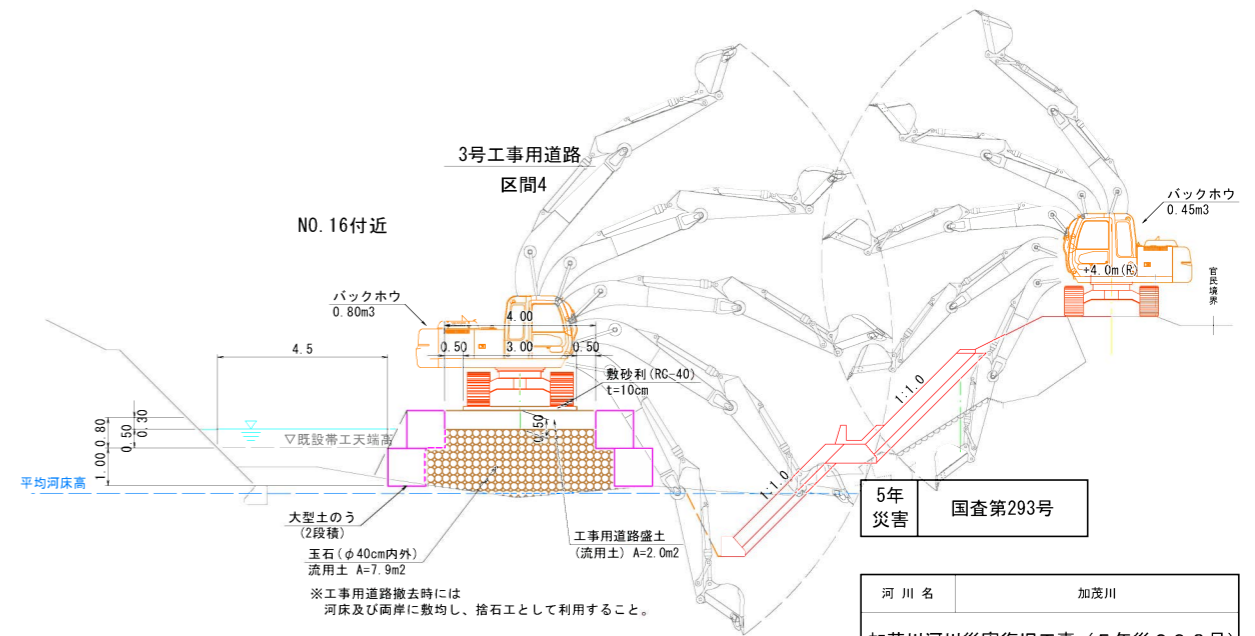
3号工事用道路

区間4

NO.16付近

バックホウ
0.45m3

+4.0m(R)

官民境界

バックホウ
0.80m3

4.00

0.50 3.00 0.50

4.5

敷砂利(RC-40)
t=10cm

0.30
0.50
0.80
1.00

0.50

▽既設帯工天端高

平均河床高

1:1.0

1:1.0

大型土のう
(2段積)

玉石(φ40cm内外)
流用土 A=7.9m2

工事用道路盛土
(流用土) A=2.0m2

※工事用道路撤去時には
河床及び両岸に敷均し、捨石工として利用すること。

| 5年災害 | 国査第293号 |
|---|---|

| 河川名 | 加茂川 |
|---|---|

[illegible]